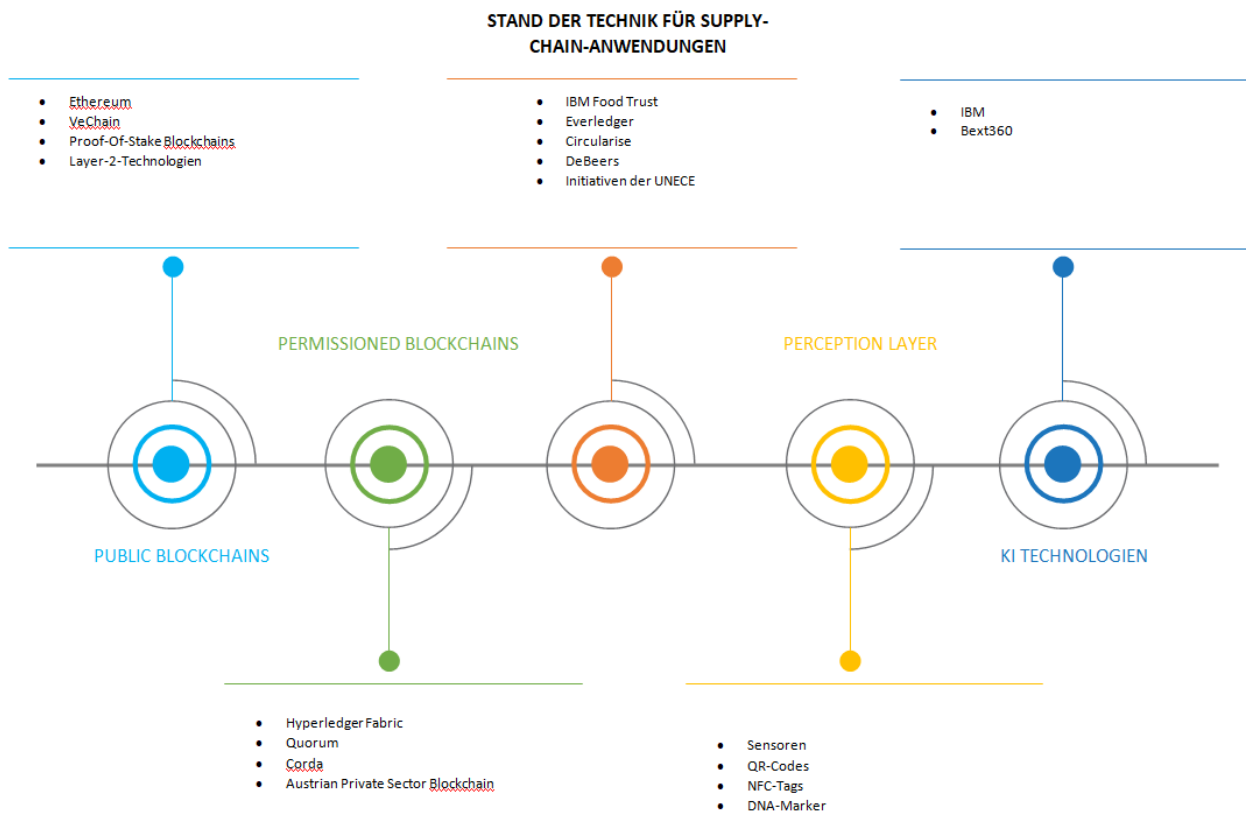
STAND DER TECHNIK FÜR SUPPLY-CHAIN-ANWENDUNGEN

- Ethereum
- VeChain
- Proof-Of-Stake Blockchains
- Layer-2-Technologien

- IBM Food Trust
- Everledger
- Circularise
- DeBeers
- Initiativen der UNECE

- IBM
- Bext360

PERMISSIONED BLOCKCHAINS

PERCEPTION LAYER

PUBLIC BLOCKCHAINS

KI TECHNOLOGIEN

- Hyperledger Fabric
- Quorum
- Corda
- Austrian Private Sector Blockchain

- Sensoren
- QR-Codes
- NFC-Tags
- DNA-Marker